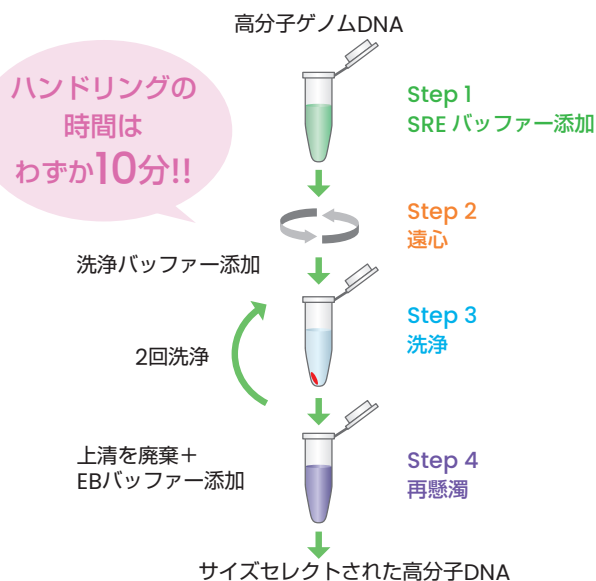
高分子ゲノムDNA

ハンドリングの時間はわずか10分!!

Step 1
SRE バッファー添加

Step 2
遠心

洗浄バッファー添加

Step 3
洗浄

2回洗浄

上清を廃棄＋
EBバッファー添加

Step 4
再懸濁

サイズセレクトされた高分子DNA